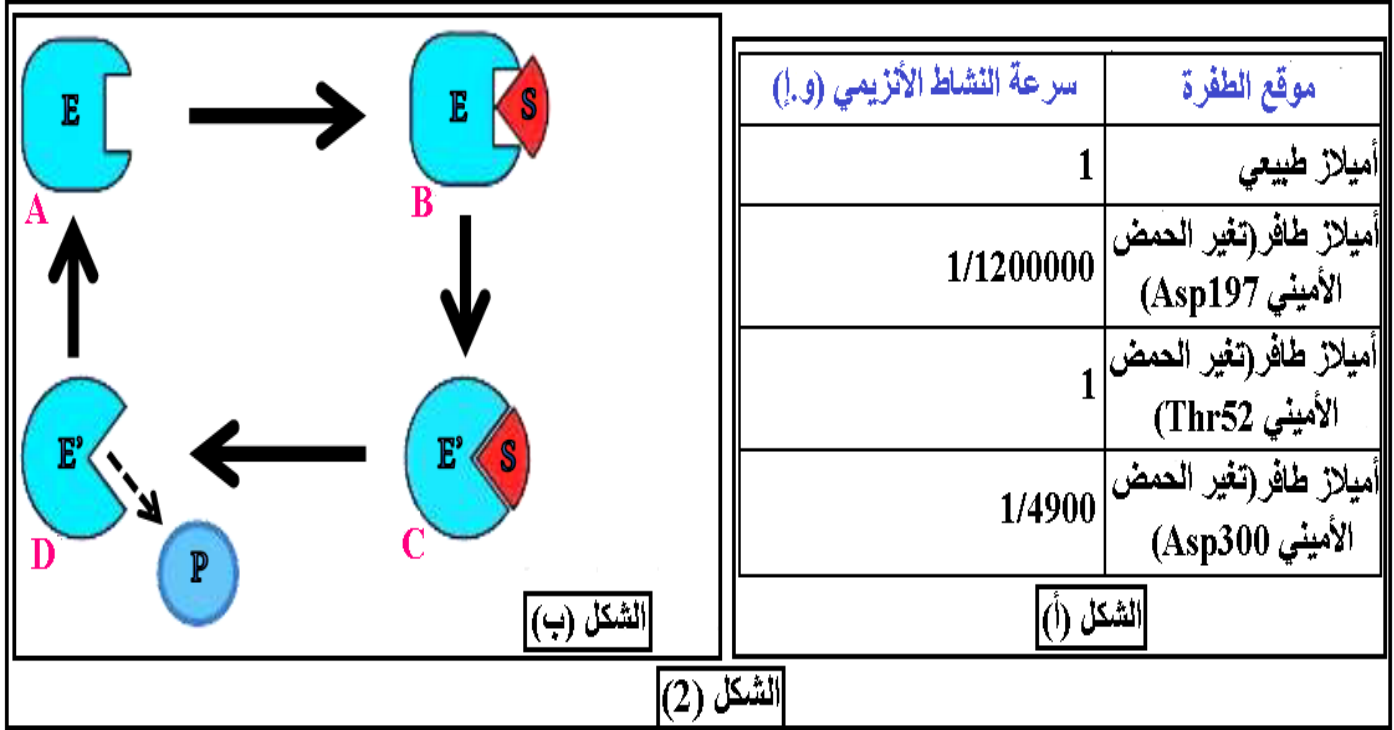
| موقع الطفرة | سرعة النشاط الأنزيمي (و.إ) |
|---|---|
| أميلاز طبيعي | 1 |
| أميلاز طافر(تغير الحمض الأميني Asp197) | 1/1200000 |
| أميلاز طافر(تغير الحمض الأميني Thr52) | 1 |
| أميلاز طافر(تغير الحمض الأميني Asp300) | 1/4900 |

الشكل (أ)

E
A
E S
B
E' S
C
E'
D
P

الشكل (ب)

الشكل (2)